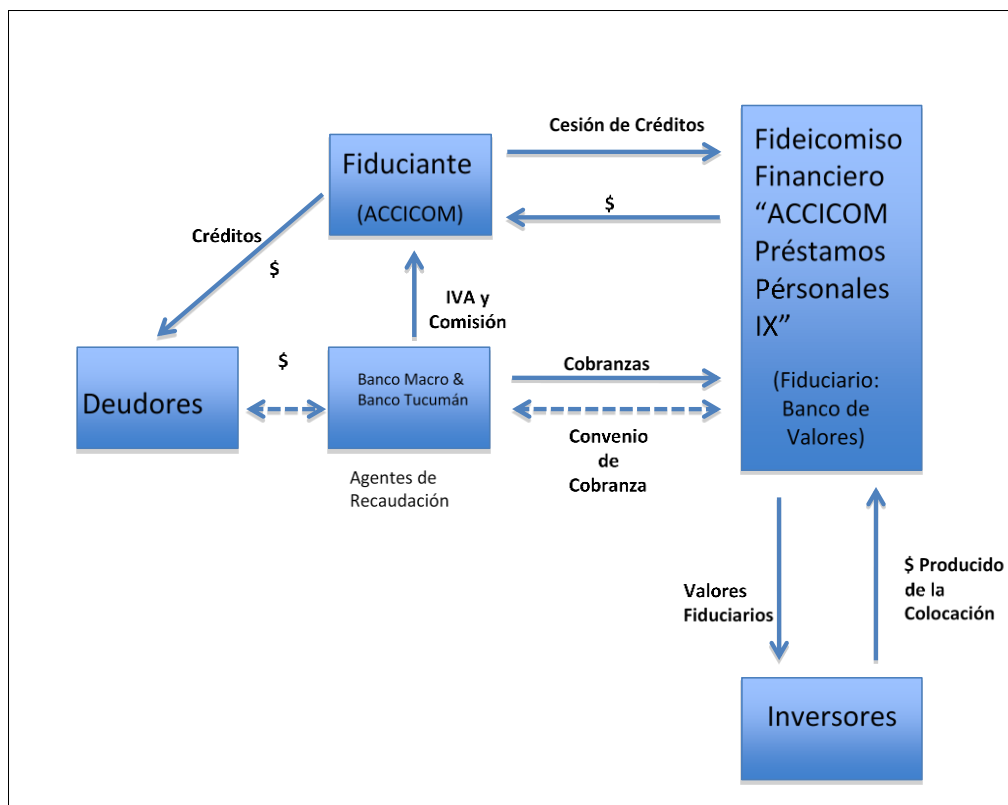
Fiduciante

(ACCICOM)

Cesión de Créditos

$

Fideicomiso Financiero "ACCICOM Préstamos Pérsonales IX"

(Fiduciario: Banco de Valores)

Créditos

$

IVA y Comisión

Deudores

$

Banco Macro & Banco Tucumán

Agentes de Recaudación

Cobranzas

Convenio de Cobranza

Valores Fiduciarios

$ Producido de la Colocación

Inversores